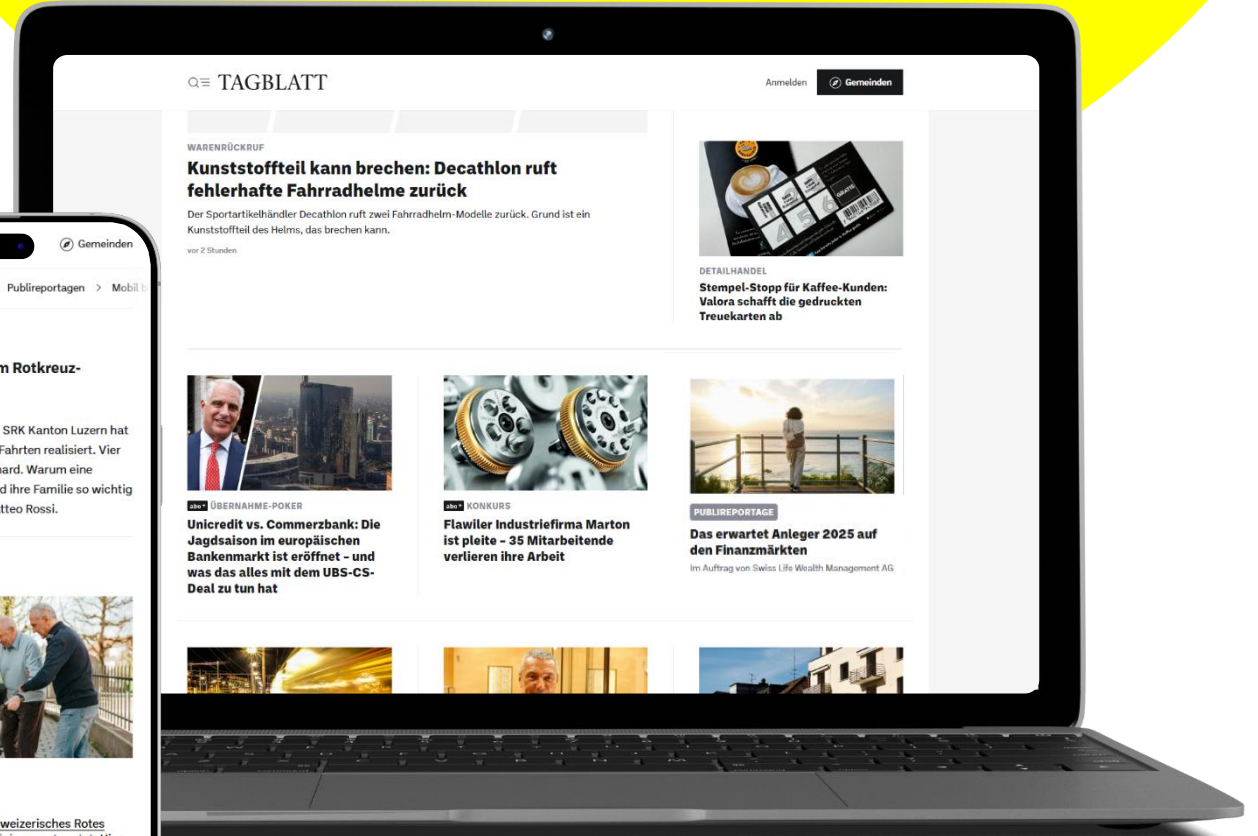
Gemeinden

Publireportagen > Mobil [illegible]

m Rotkreuz-

SRK Kanton Luzern hat Fahrten realisiert. Vier hard. Warum eine d ihre Familie so wichtig tteo Rossi.

weizerisches Rotes

TAGBLATT

Anmelden

Gemeinden

WARENRÜCKRUF

Kunststoffteil kann brechen: Decathlon ruft fehlerhafte Fahrradhelme zurück

Der Sportartikelhändler Decathlon ruft zwei Fahrradhelm-Modelle zurück. Grund ist ein Kunststoffteil des Helms, das brechen kann.

vor 2 Stunden

DETAILHANDEL

Stempel-Stopp für Kaffee-Kunden: Valora schafft die gedruckten Treuekarten ab

abo+ ÜBERNAHME-POKER

Unicredit vs. Commerzbank: Die Jagdsaison im europäischen Bankenmarkt ist eröffnet – und was das alles mit dem UBS-CS-Deal zu tun hat

abo+ KONKURS

Flawiler Industriefirma Marton ist pleite – 35 Mitarbeitende verlieren ihre Arbeit

PUBLIREPORTAGE

Das erwartet Anleger 2025 auf den Finanzmärkten

Im Auftrag von Swiss Life Wealth Management AG